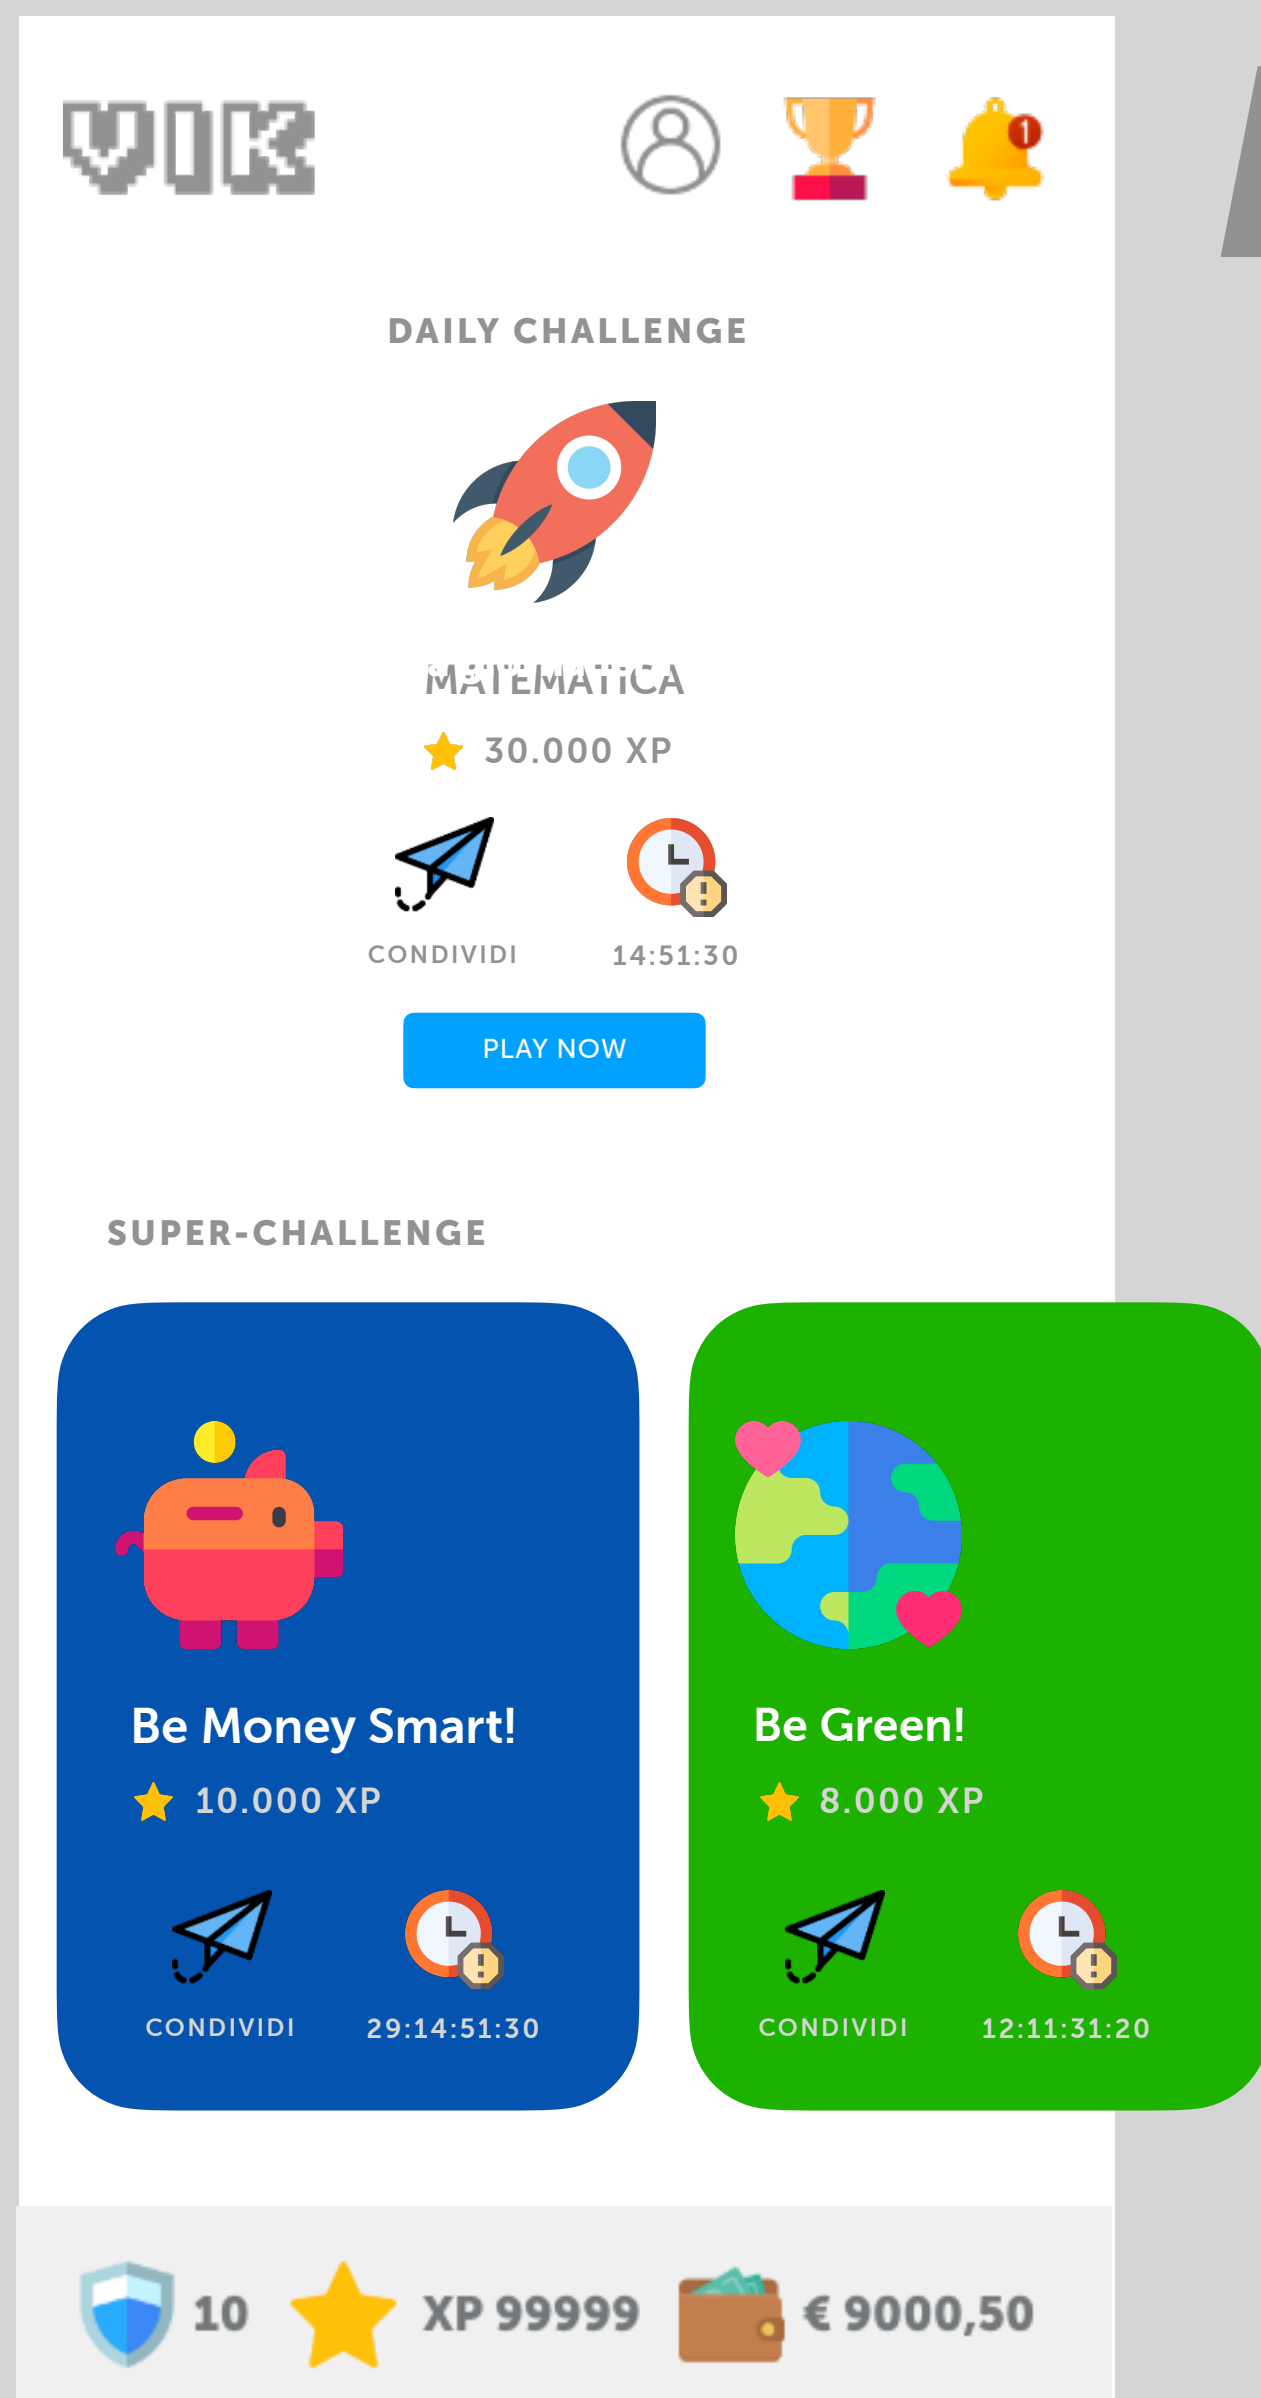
VIK

1

DAILY CHALLENGE

MATEMATICA

30.000 XP

CONDIVIDI

14:51:30

PLAY NOW

SUPER-CHALLENGE

Be Money Smart!

10.000 XP

CONDIVIDI

29:14:51:30

Be Green!

8.000 XP

CONDIVIDI

12:11:31:20

10

XP 99999

€ 9000,50